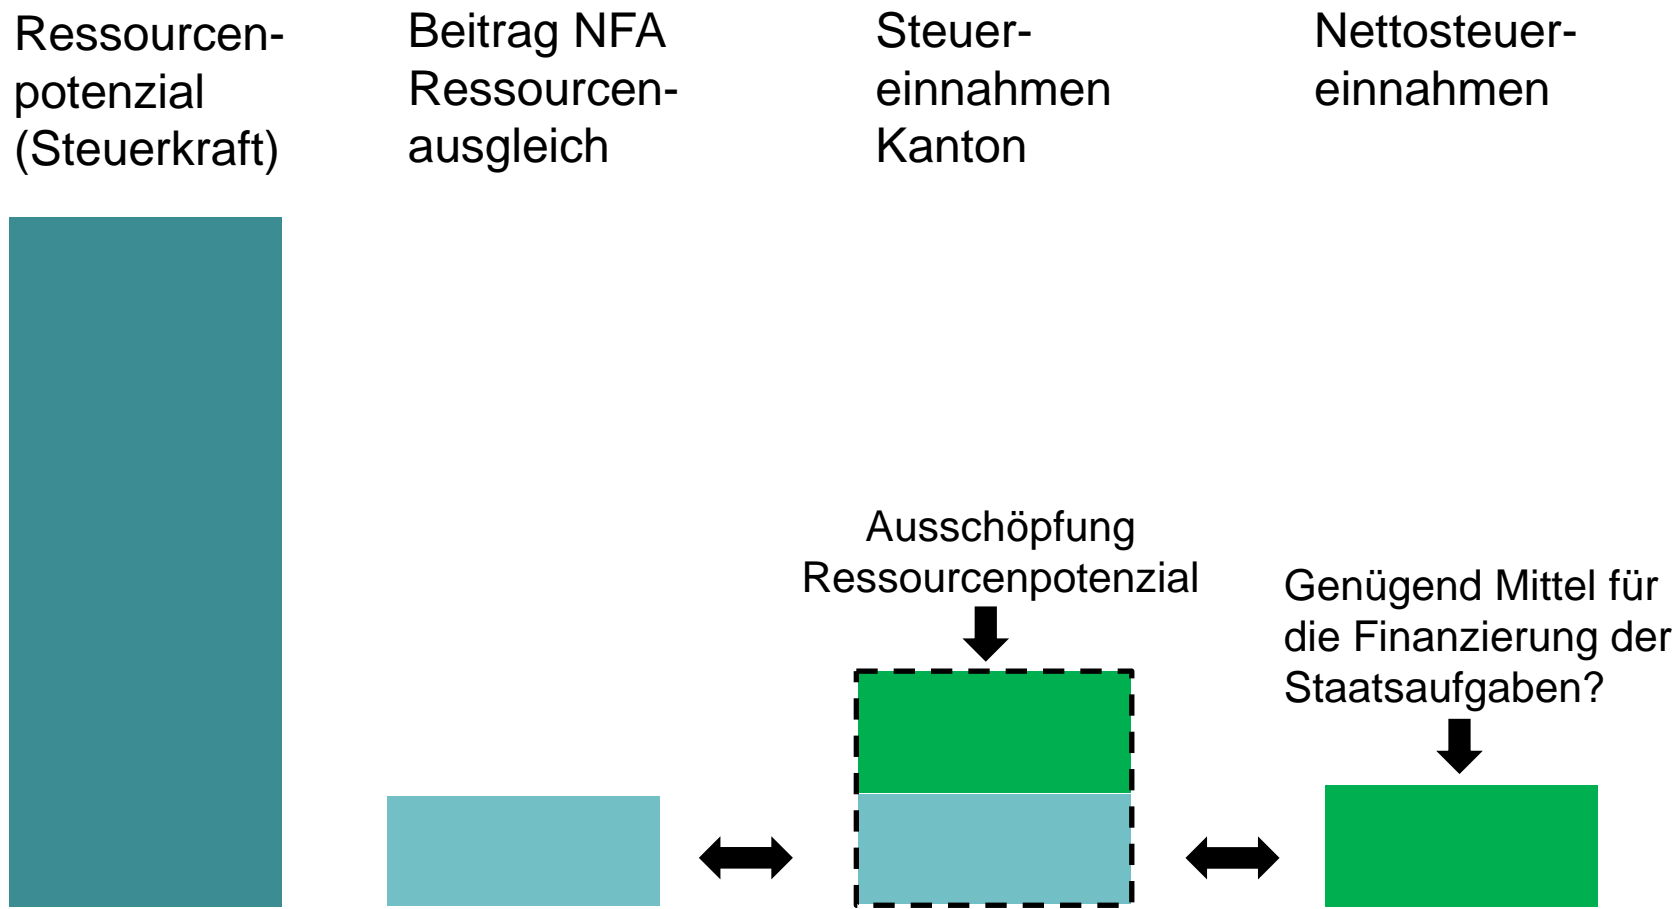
Ressourcenpotenzial (Steuerkraft)

Beitrag NFA Ressourcenausgleich

Steuereinnahmen Kanton

Nettosteuereinnahmen

Ausschöpfung Ressourcenpotenzial

Genügend Mittel für die Finanzierung der Staatsaufgaben?